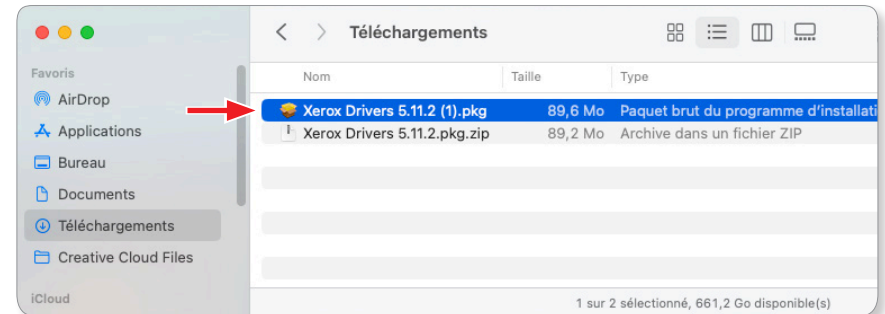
Téléchargements

Favoris
AirDrop
Applications
Bureau
Documents
Téléchargements
Creative Cloud Files
iCloud

| Nom | Taille | Type |
|---|---|---|
| Xerox Drivers 5.11.2 (1).pkg | 89,6 Mo | Paquet brut du programme d'installati |
| Xerox Drivers 5.11.2.pkg.zip | 89,2 Mo | Archive dans un fichier ZIP |

1 sur 2 sélectionné, 661,2 Go disponible(s)